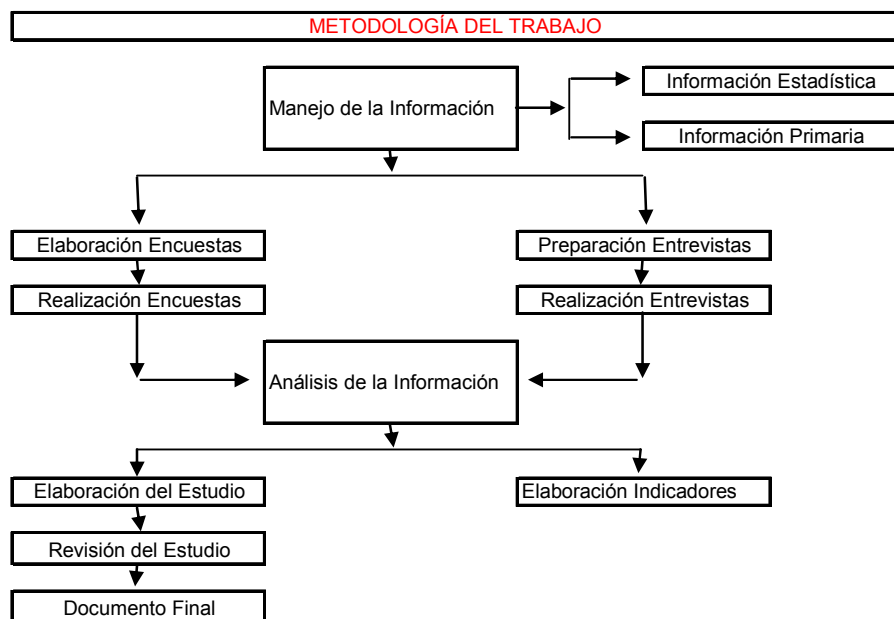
METODOLOGÍA DEL TRABAJO

Manejo de la Información

Información Estadística

Información Primaria

Elaboración Encuestas

Preparación Entrevistas

Realización Encuestas

Realización Entrevistas

Análisis de la Información

Elaboración del Estudio

Elaboración Indicadores

Revisión del Estudio

Documento Final